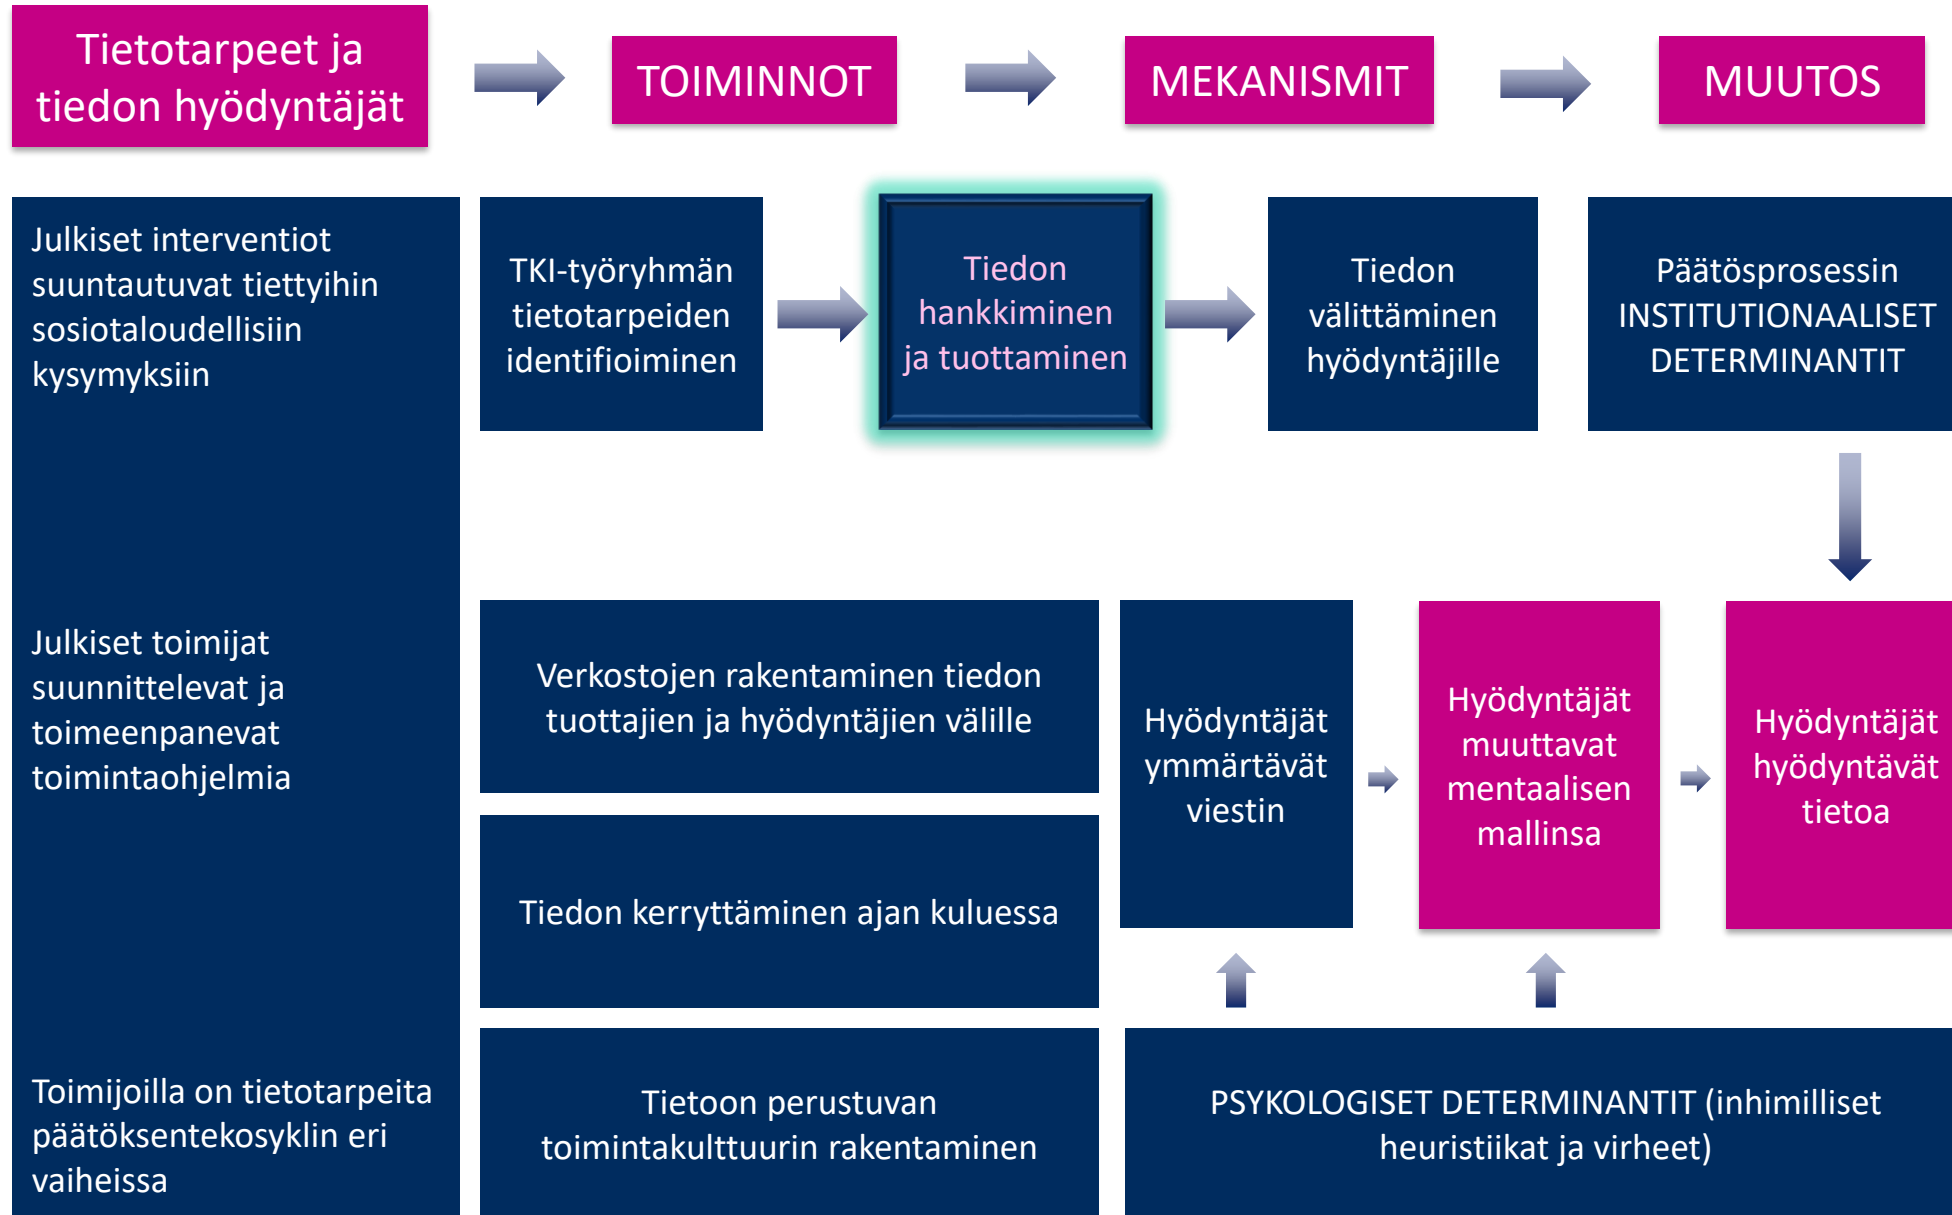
Tietotarpeet ja tiedon hyödyntäjät

TOIMINNOT

MEKANISMIT

MUUTOS

Julkiset interventiot suuntautuvat tiettyihin sosiotaloudellisiin kysymyksiin

TKI-työryhmän tietotarpeiden identifioiminen

Tiedon hankkiminen ja tuottaminen

Tiedon välittäminen hyödyntäjille

Päätösprosessin INSTITUTIONAALISET DETERMINANTIT

Julkiset toimijat suunnittelevat ja toimeenpanevat toimintaohjelmia

Verkostojen rakentaminen tiedon tuottajien ja hyödyntäjien välille

Hyödyntäjät ymmärtävät viestin

Hyödyntäjät muuttavat mentaalisen mallinsa

Hyödyntäjät hyödyntävät tietoa

Tiedon kerryttäminen ajan kuluessa

Toimijoilla on tietotarpeita päätöksentekosyklin eri vaiheissa

Tietoon perustuvan toimintakulttuurin rakentaminen

PSYKOLOGISET DETERMINANTIT (inhimilliset heuristiikat ja virheet)